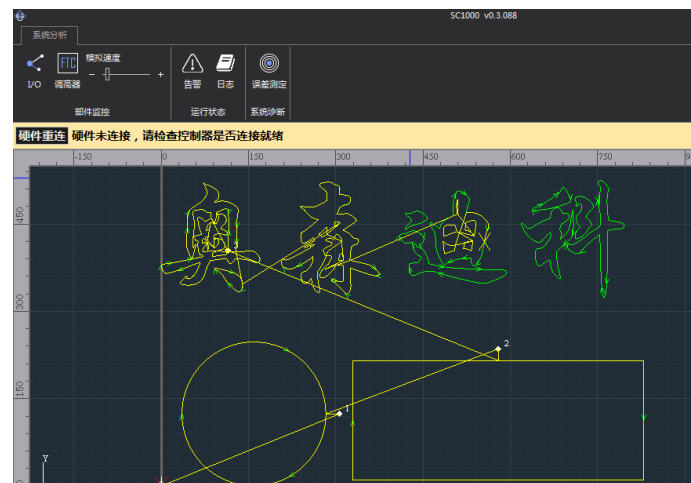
SC1000 v0.3.088

系统分析

I/O 调高器 模拟速度 - + 部件监控

告警 日志 运行状态

误差测定 系统诊断

硬件重连 硬件未连接，请检查控制器是否连接就绪

-150 0 150 300 450 600 750

450 300 150

奥森迪科

2

1

Y